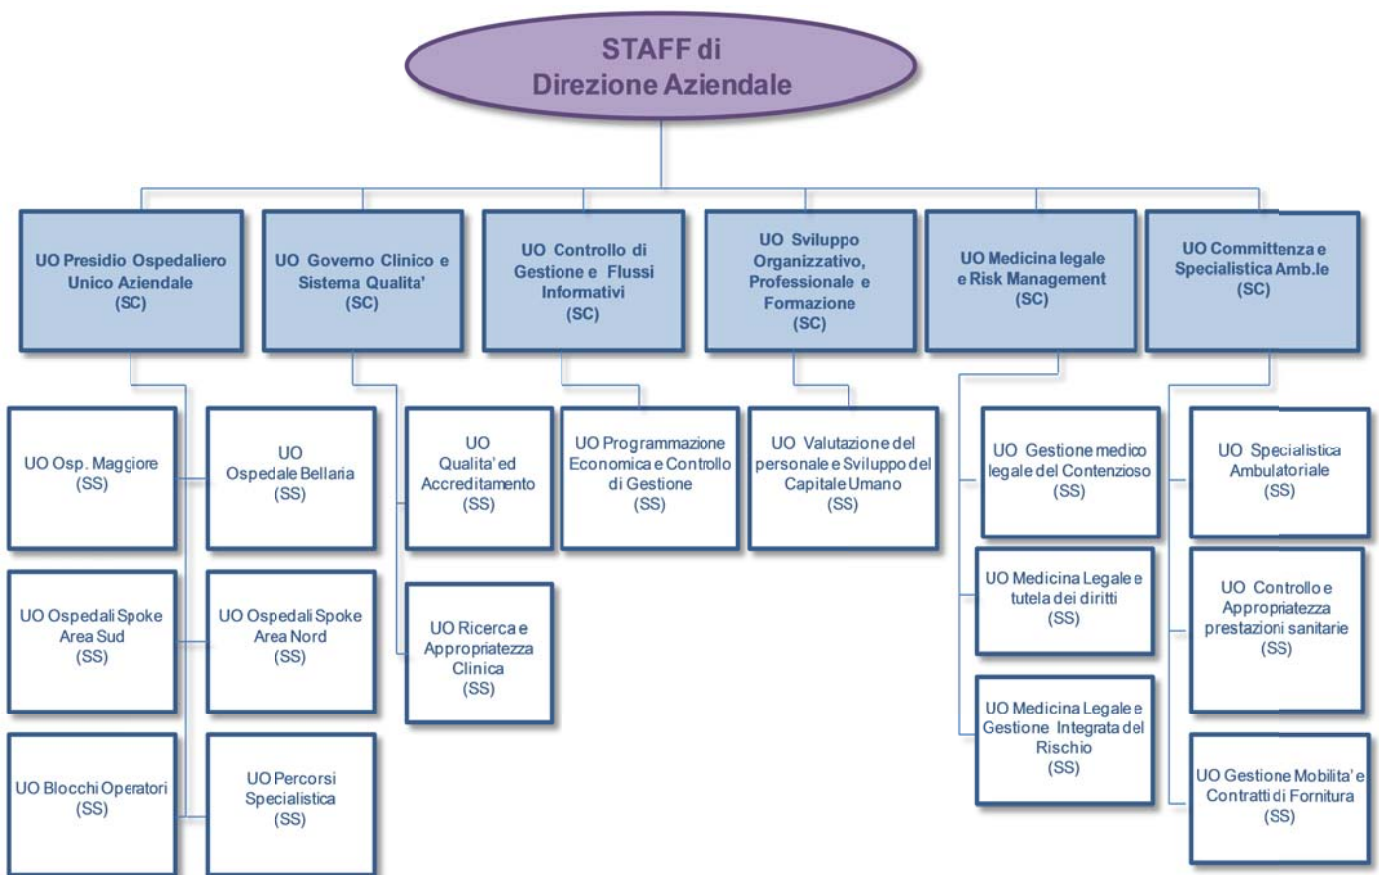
STAFF di
Direzione Aziendale

UO Presidio Ospedaliero Unico Aziendale (SC)

UO Governo Clinico e Sistema Qualita' (SC)

UO Controllo di Gestione e Flussi Informativi (SC)

UO Sviluppo Organizzativo, Professionale e Formazione (SC)

UO Medicina legale e Risk Management (SC)

UO Committenza e Specialistica Amb.le (SC)

UO Osp. Maggiore (SS)

UO Ospedale Bellaria (SS)

UO Ospedali Spoke Area Sud (SS)

UO Ospedali Spoke Area Nord (SS)

UO Blocchi Operatori (SS)

UO Percorsi Specialistica (SS)

UO Qualita' ed Accreditamento (SS)

UO Ricerca e Appropriatezza Clinica (SS)

UO Programmazione Economica e Controllo di Gestione (SS)

UO Valutazione del personale e Sviluppo del Capitale Umano (SS)

UO Gestione medico legale del Contenzioso (SS)

UO Medicina Legale e tutela dei diritti (SS)

UO Medicina Legale e Gestione Integrata del Rischio (SS)

UO Specialistica Ambulatoriale (SS)

UO Controllo e Appropriatezza prestazioni sanitarie (SS)

UO Gestione Mobilita' e Contratti di Fornitura (SS)